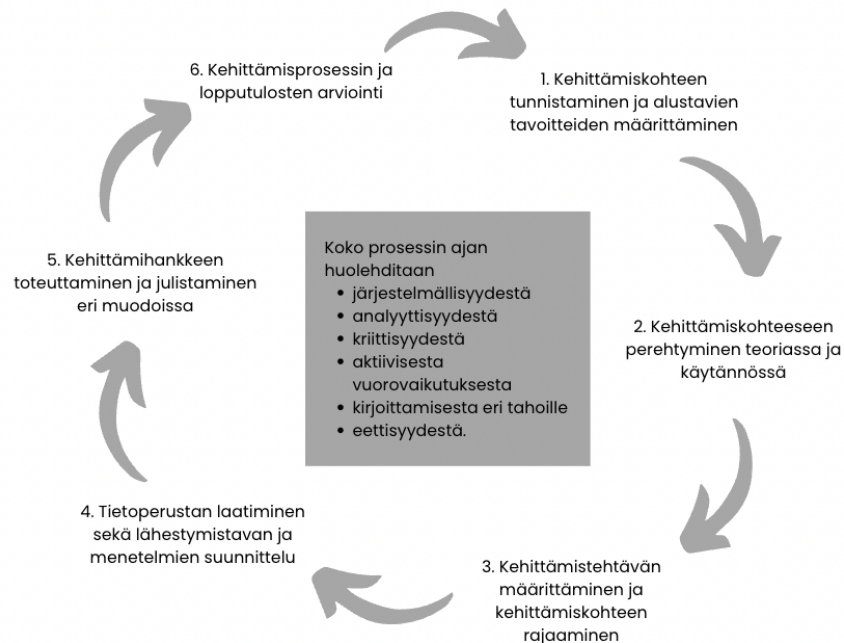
6. Kehittämisprosessin ja lopputulosten arviointi

1. Kehittämiskohteen tunnistaminen ja alustavien tavoitteiden määrittäminen

Koko prosessin ajan huolehditaan
- järjestelmällisyydestä
- analyyttisyydestä
- kriittisyydestä
- aktiivisesta vuorovaikutuksesta
- kirjoittamisesta eri tahoille
- eettisyydestä.

5. Kehittämihankkeen toteuttaminen ja julistaminen eri muodoissa

2. Kehittämiskohteeseen perehtyminen teoriassa ja käytännössä

4. Tietoperustan laatiminen sekä lähestymistavan ja menetelmien suunnittelu

3. Kehittämistehtävän määrittäminen ja kehittämiskohteen rajaaminen